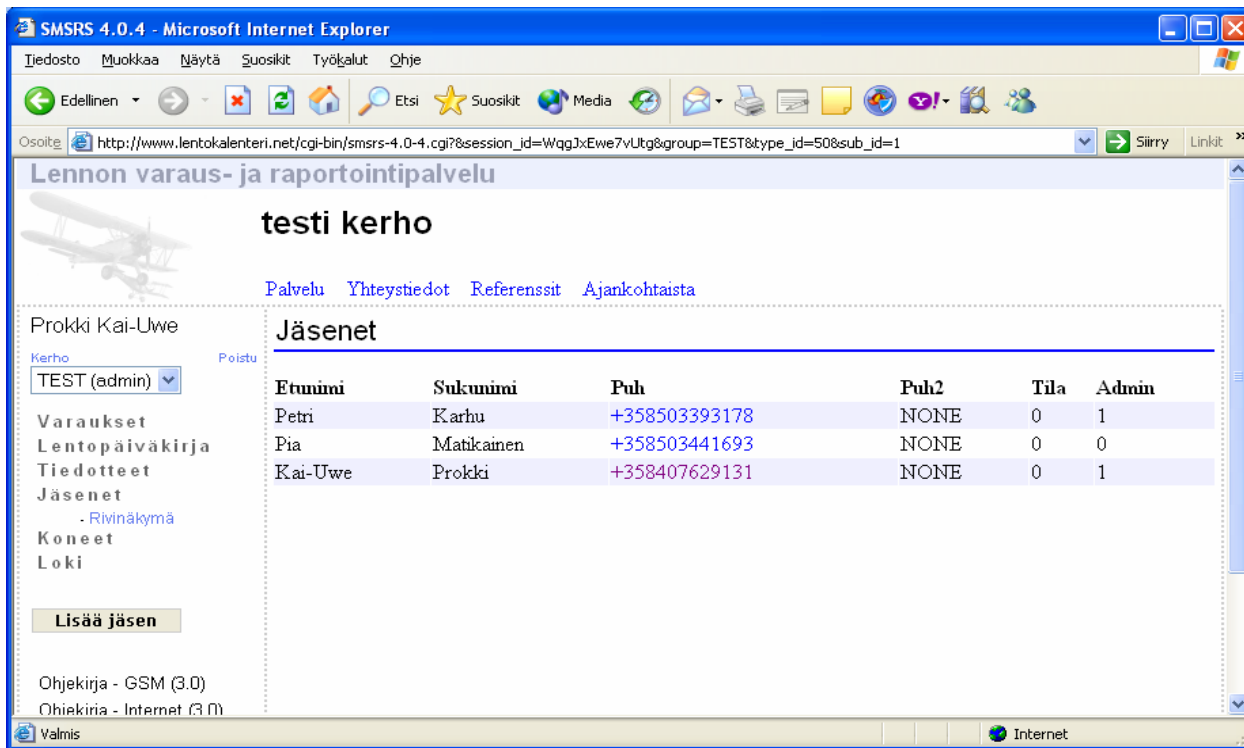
SMSRS 4.0.4 - Microsoft Internet Explorer

Tiedosto Muokkaa Näytä Suosikit Työkalut Ohje

Edellinen Etsi Suosikit Media

Osoite http://www.lentokalenteri.net/cgi-bin/smsrs-4.0-4.cgi?&session_id=WqgJxEwe7vUtg&group=TEST&type_id=50&sub_id=1 Siirry Linkit

Lennon varaus- ja raportointipalvelu

testi kerho

Palvelu Yhteystiedot Referenssit Ajankohtaista

Prokki Kai-Uwe

Kerho Poistu

TEST (admin)

Varaukset
Lentopäiväkirja
Tiedotteet
Jäsenet
- Rivinäkymä
Koneet
Loki

Lisää jäsen

Ohjekirja - GSM (3.0)
Ohjekirja - Internet (3.0)

Jäsenet

| Etunimi | Sukunimi | Puh | Puh2 | Tila | Admin |
|---|---|---|---|---|---|
| Petri | Karhu | +358503393178 | NONE | 0 | 1 |
| Pia | Matikainen | +358503441693 | NONE | 0 | 0 |
| Kai-Uwe | Prokki | +358407629131 | NONE | 0 | 1 |

Valmis

Internet